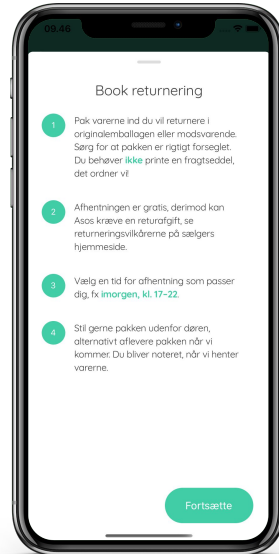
09:48

Book returnering

1 Pak varerne ind du vil returnere i originalemballagen eller modsvarende. Sørg for at pakken er rigtigt forseglet. Du behøver ikke printe en fragtseddel, det ordner vi!

2 Afhentningen er gratis, derimod kan Asos kræve en returafgift, se returneringsvilkårerne på sælgers hjemmeside.

3 Vælg en tid for afhentning som passer dig, fx imorgen, kl. 17–22.

4 Stil gerne pakken udenfor døren, alternativt aflevere pakken når vi kommer. Du bliver noteret, når vi henter varerne.

Fortsætte